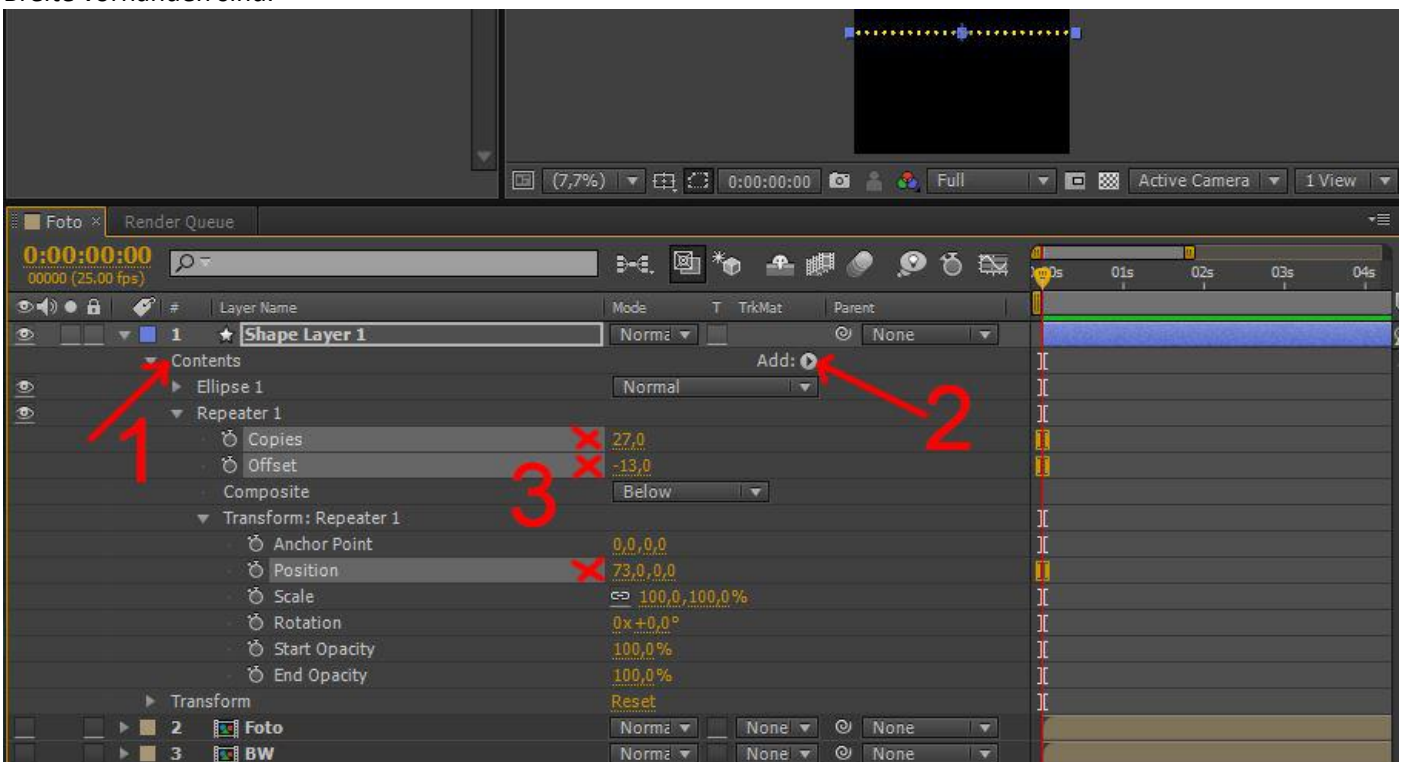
Breite vorhanden sind.

(7,7%) 0:00:00:00 Full Active Camera 1 View

Foto × Render Queue

0:00:00:00
00000 (25.00 fps)

Layer Name | Mode | T TrkMat | Parent

0:00s 01s 02s 03s 04s

1 Shape Layer 1 Norma None
Contents Add:
Ellipse 1 Normal
Repeater 1
Copies 27,0
Offset -13,0
Composite Below
Transform: Repeater 1
Anchor Point 0,0,0,0
Position 73,0,0,0
Scale 100,0,100,0%
Rotation 0x+0,0°
Start Opacity 100,0%
End Opacity 100,0%
Transform Reset
2 Foto Norma None None
3 BW Norma None None

1
2
3